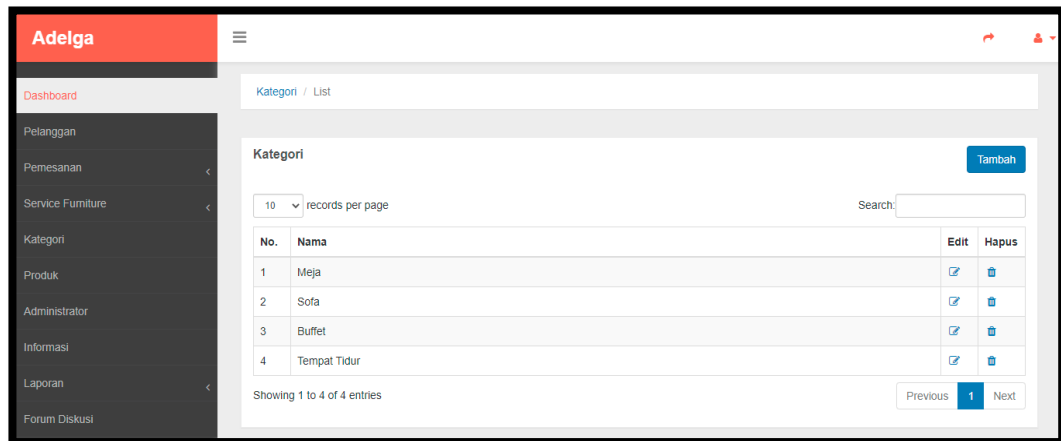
Adelga

Dashboard
Pelanggan
Pemesanan
Service Furniture
Kategori
Produk
Administrator
Informasi
Laporan
Forum Diskusi

Kategori / List

Kategori

Tambah

10 records per page

Search:

| No. | Nama | Edit | Hapus |
|---|---|---|---|
| 1 | Meja | | |
| 2 | Sofa | | |
| 3 | Buffet | | |
| 4 | Tempat Tidur | | |

Showing 1 to 4 of 4 entries

Previous 1 Next